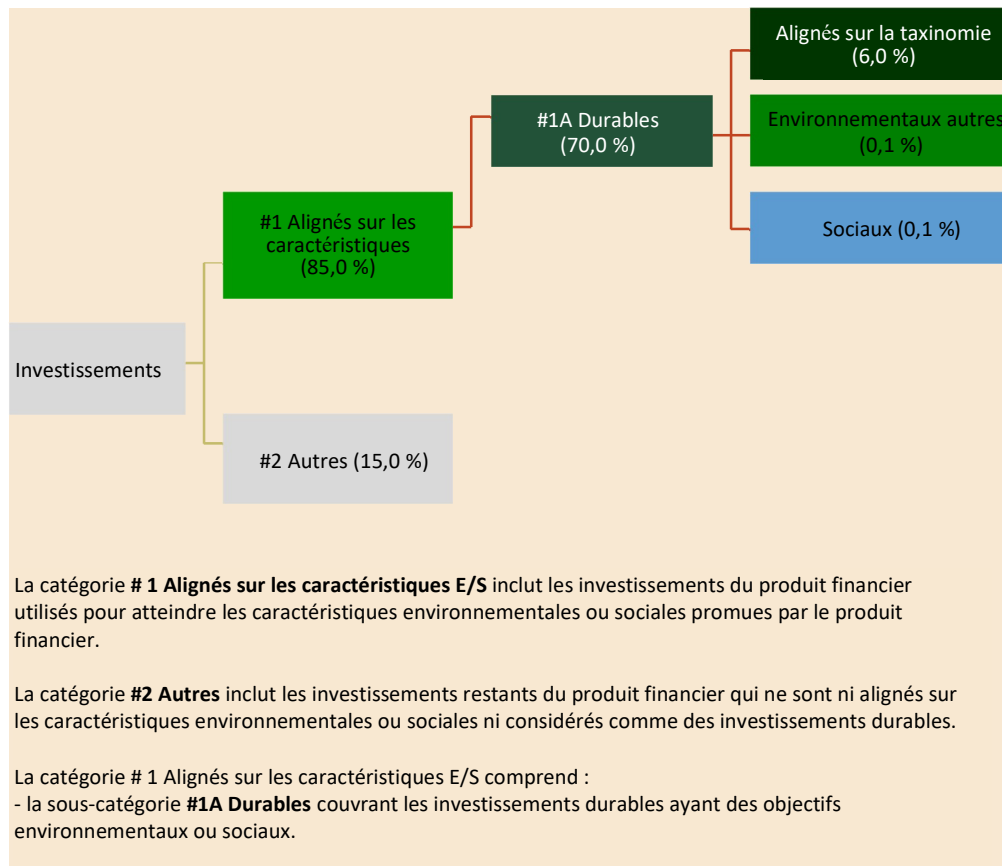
Alignés sur la taxinomie (6,0 %)

#1A Durables (70,0 %)

Environnementaux autres (0,1 %)

#1 Alignés sur les caractéristiques (85,0 %)

Sociaux (0,1 %)

Investissements

#2 Autres (15,0 %)

La catégorie **# 1 Alignés sur les caractéristiques E/S** inclut les investissements du produit financier utilisés pour atteindre les caractéristiques environnementales ou sociales promues par le produit financier.

La catégorie **#2 Autres** inclut les investissements restants du produit financier qui ne sont ni alignés sur les caractéristiques environnementales ou sociales ni considérés comme des investissements durables.

La catégorie # 1 Alignés sur les caractéristiques E/S comprend :
- la sous-catégorie **#1A Durables** couvrant les investissements durables ayant des objectifs environnementaux ou sociaux.